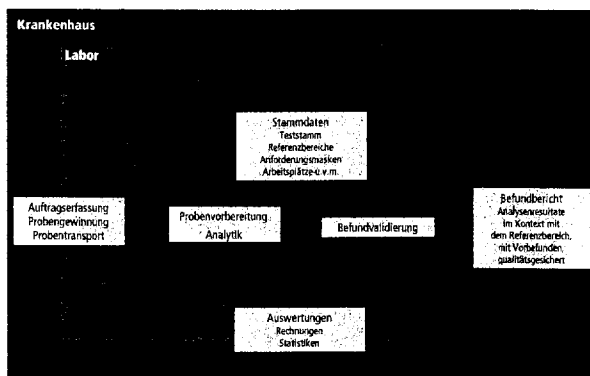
Krankenhaus

Labor

Stammdaten
Teststamm
Referenzbereiche
Anforderungsmasken
Arbeitsplätze u.v.m.

Auftragserfassung
Probengewinnung
Probentransport

Probenvorbereitung
Analytik

Befundvalidierung

Befundbericht
Analysenresultate
im Kontext mit
dem Referenzbereich,
mit Vorbefunden,
qualitätsgesichert

Auswertungen
Rechnungen
Statistiken